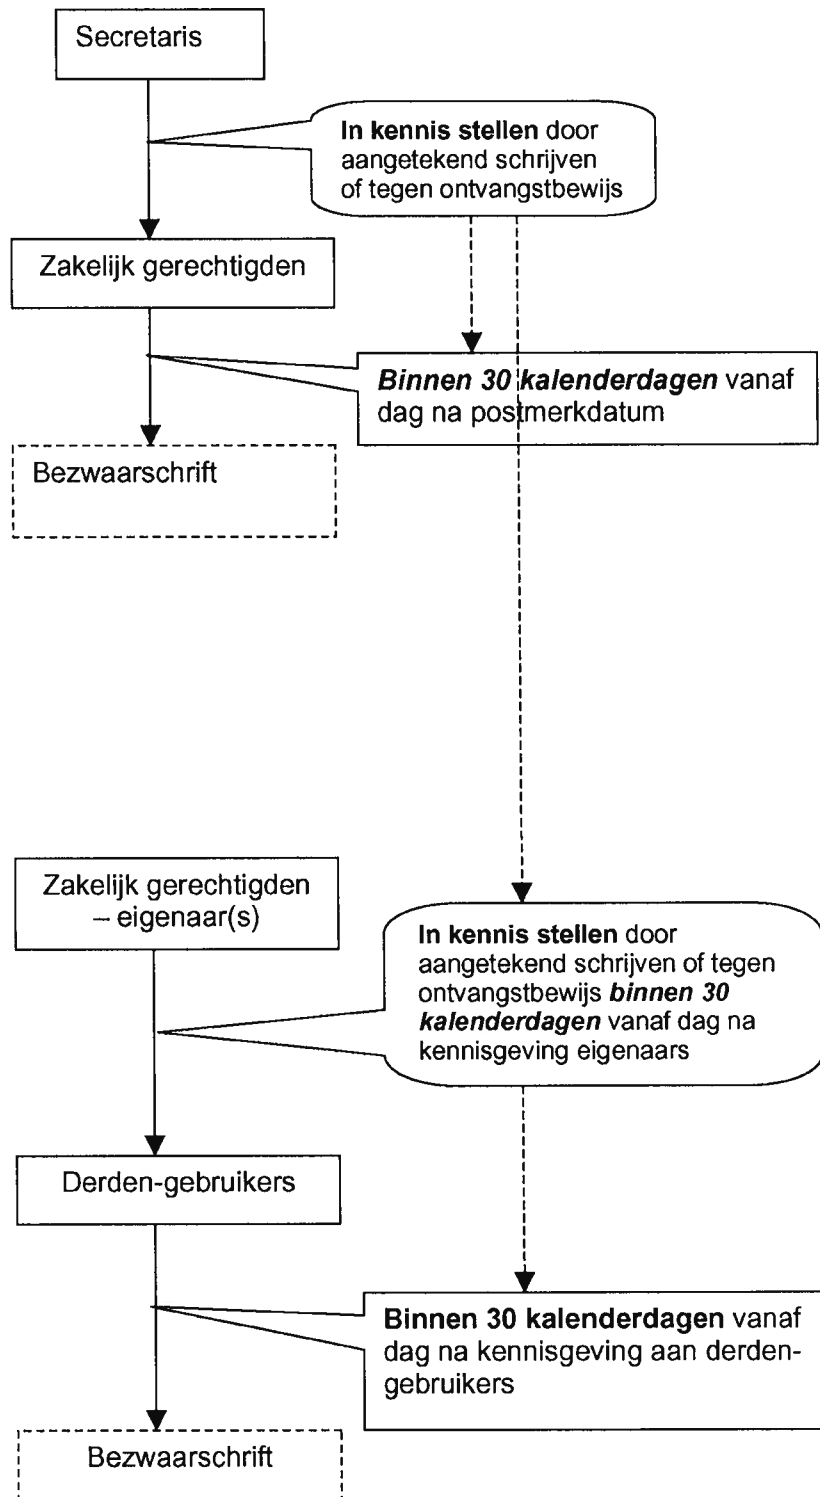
Secretaris

**In kennis stellen** door aangetekend schrijven of tegen ontvangstbewijs

Zakelijk gerechtigden

***Binnen 30 kalenderdagen*** vanaf dag na postmerkdatum

Bezwaarschrift

Zakelijk gerechtigden – eigenaar(s)

**In kennis stellen** door aangetekend schrijven of tegen ontvangstbewijs ***binnen 30 kalenderdagen*** vanaf dag na kennisgeving eigenaars

Derden-gebruikers

**Binnen 30 kalenderdagen** vanaf dag na kennisgeving aan derden-gebruikers

Bezwaarschrift